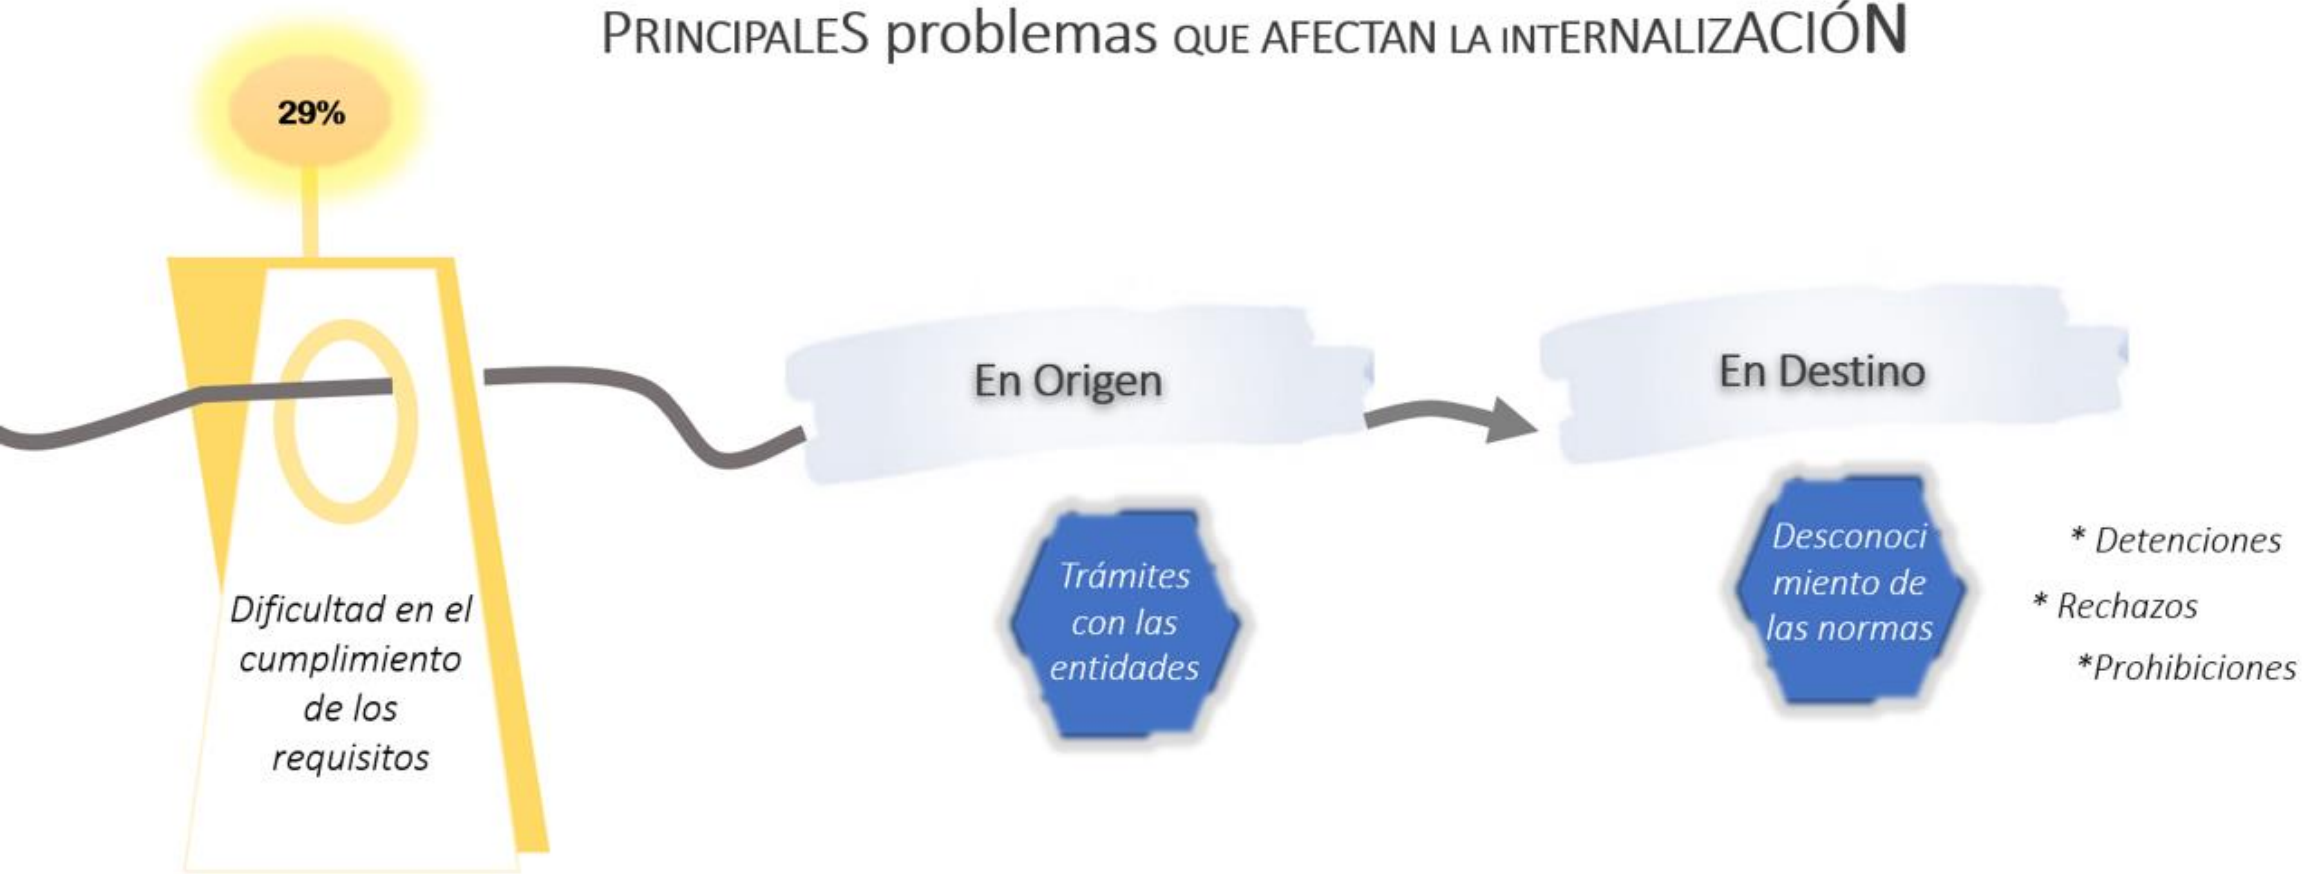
PRINCIPALES problemas QUE AFECTAN LA INTERNALIZACIÓN

29%

Dificultad en el cumplimiento de los requisitos

En Origen

Trámites con las entidades

En Destino

Desconocimiento de las normas

* Detenciones

* Rechazos

*Prohibiciones